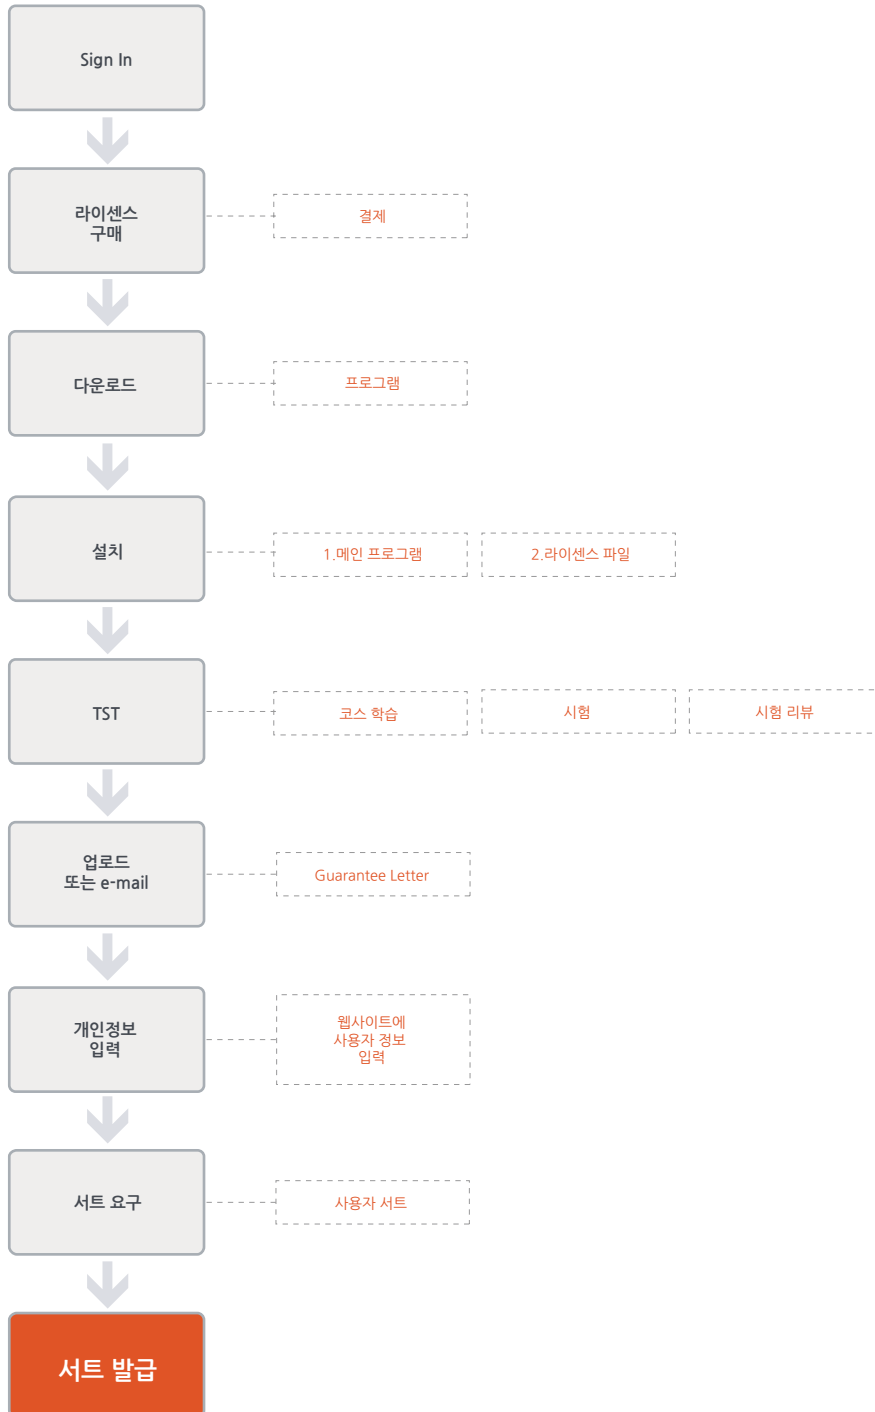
Sign In

라이센스
구매

결제

다운로드

프로그램

설치

1.메인 프로그램

2.라이센스 파일

TST

코스 학습

시험

시험 리뷰

업로드
또는 e-mail

Guarantee Letter

개인정보
입력

웹사이트에
사용자 정보
입력

서트 요구

사용자 서트

서트 발급